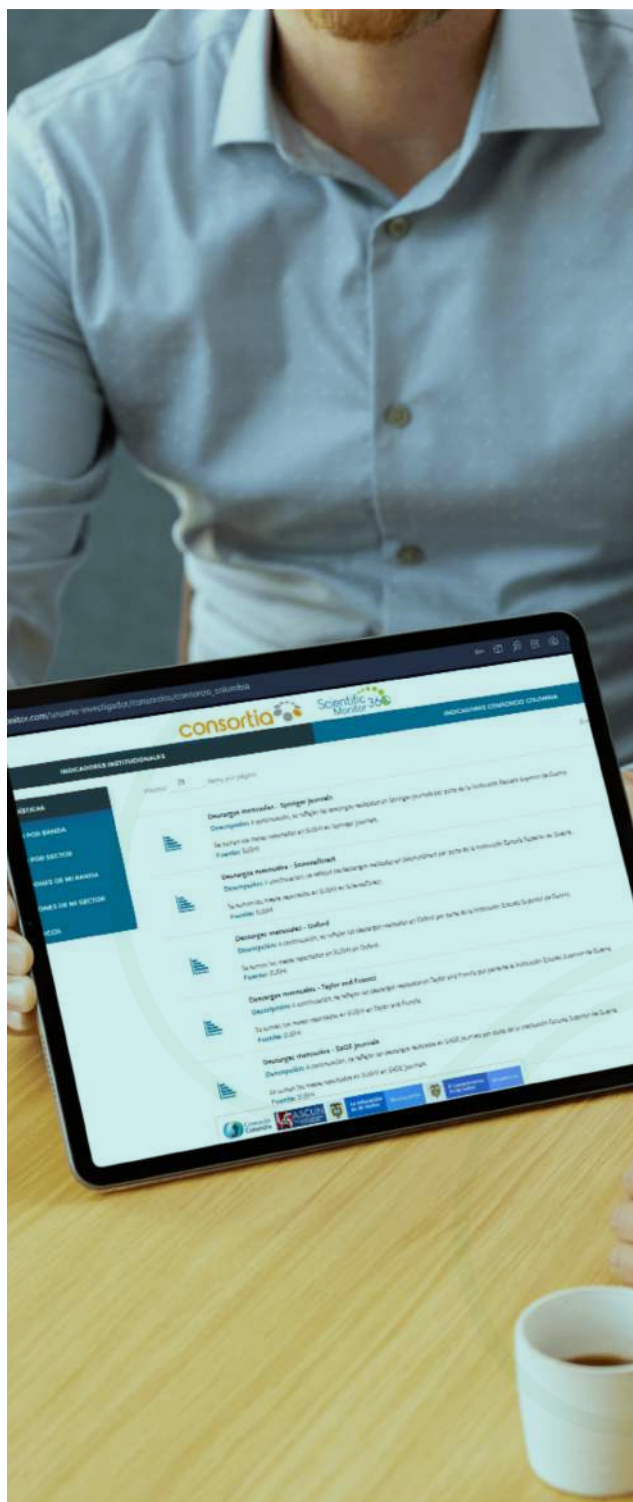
consortia

Scientific Monitor 360

INDICADORES CONSORCIO COLOMBIA

INDICADORES INSTITUCIONALES

Mostrar 25 items por página

Descargas mensuales - Springer Journals

Descripción: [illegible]

Fuente: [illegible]

Descargas mensuales - ScienceDirect

Descripción: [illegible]

Fuente: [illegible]

Descargas mensuales - Oxford

Descripción: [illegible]

Fuente: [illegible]

Descargas mensuales - Taylor and Francis

Descripción: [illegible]

Fuente: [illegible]

Descargas mensuales - SAGE Journals

Descripción: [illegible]

Fuente: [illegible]

ASCUN